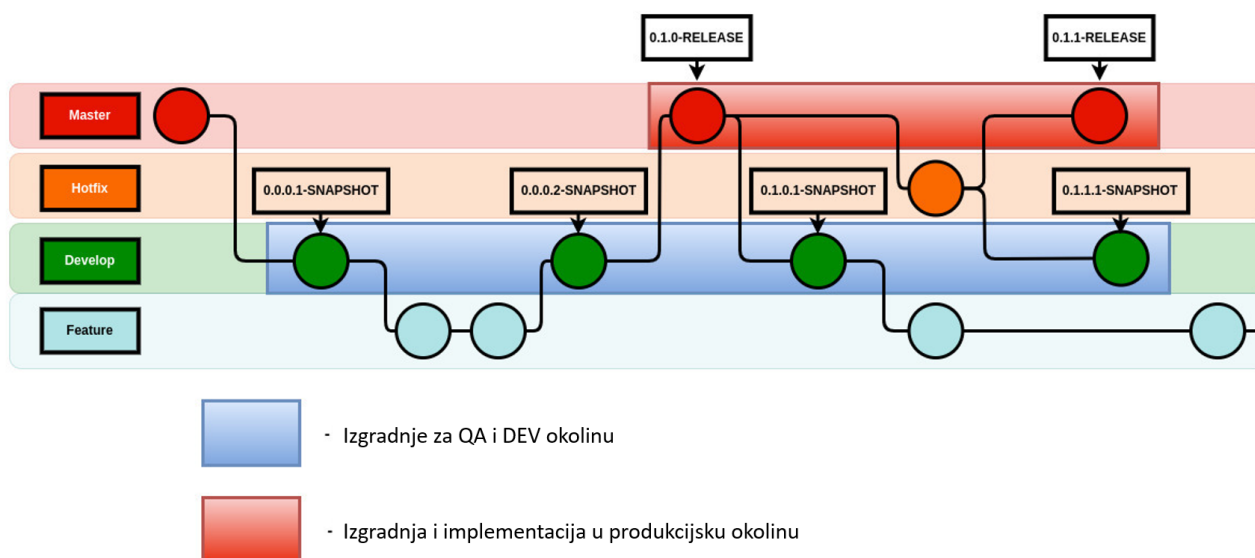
0.1.0-RELEASE

0.1.1-RELEASE

Master

Hotfix

0.0.0.1-SNAPSHOT

0.0.0.2-SNAPSHOT

0.1.0.1-SNAPSHOT

0.1.1.1-SNAPSHOT

Develop

Feature

- Izgradnje za QA i DEV okolinu

- Izgradnja i implementacija u produkcijsku okolinu